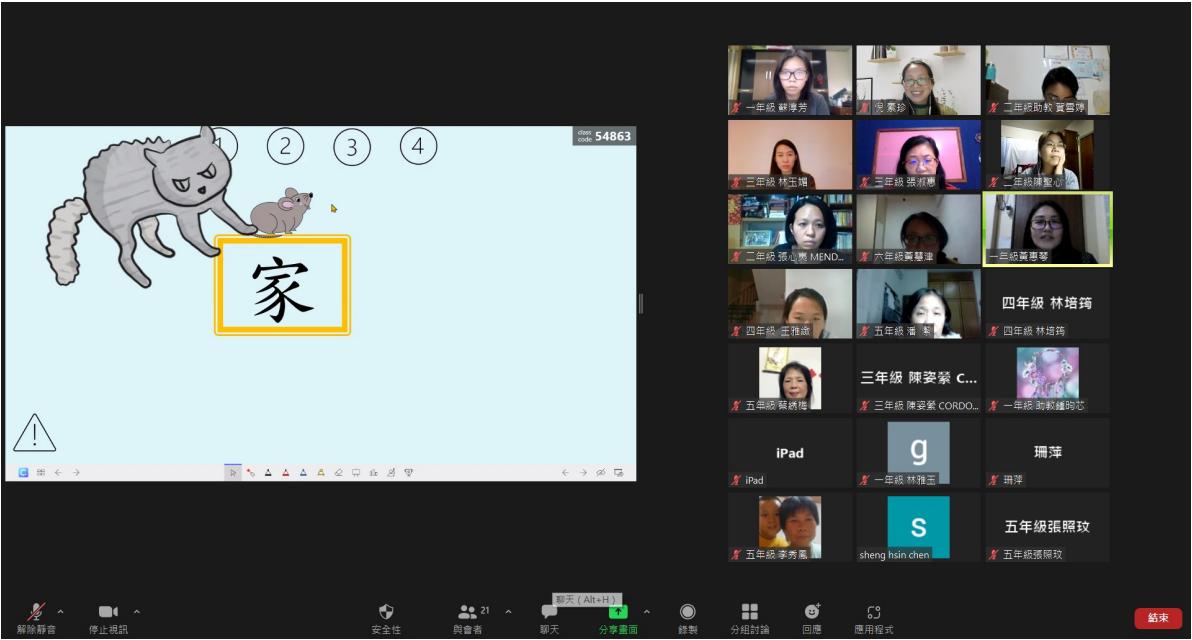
class code 54863

1 2 3 4

家

一年級 蘇淳芳
倪素珍
二年級助教 賀雲婷
三年級 林玉嫻
三年級 張淑惠
二年級陳聖心
二年級 張心羨 MEND...
六年級黃慧津
一年級黃惠琴
四年級 王雅齡
五年級 潘 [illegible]
四年級 林培筠
四年級 林培筠
五年級 蔡綉梅
三年級 陳姿縈 C...
三年級 陳姿縈 CORDO...
一年級 助教鍾昀芯
iPad
iPad
g
一年級 林雅玉
珊萍
珊萍
五年級 李秀鳳
S
sheng hsin chen
五年級張照玫
五年級張照玫

解除靜音
停止視訊
安全性
21
與會者
聊天 (Alt+H)
聊天
分享畫面
錄製
分組討論
回應
應用程式
結束